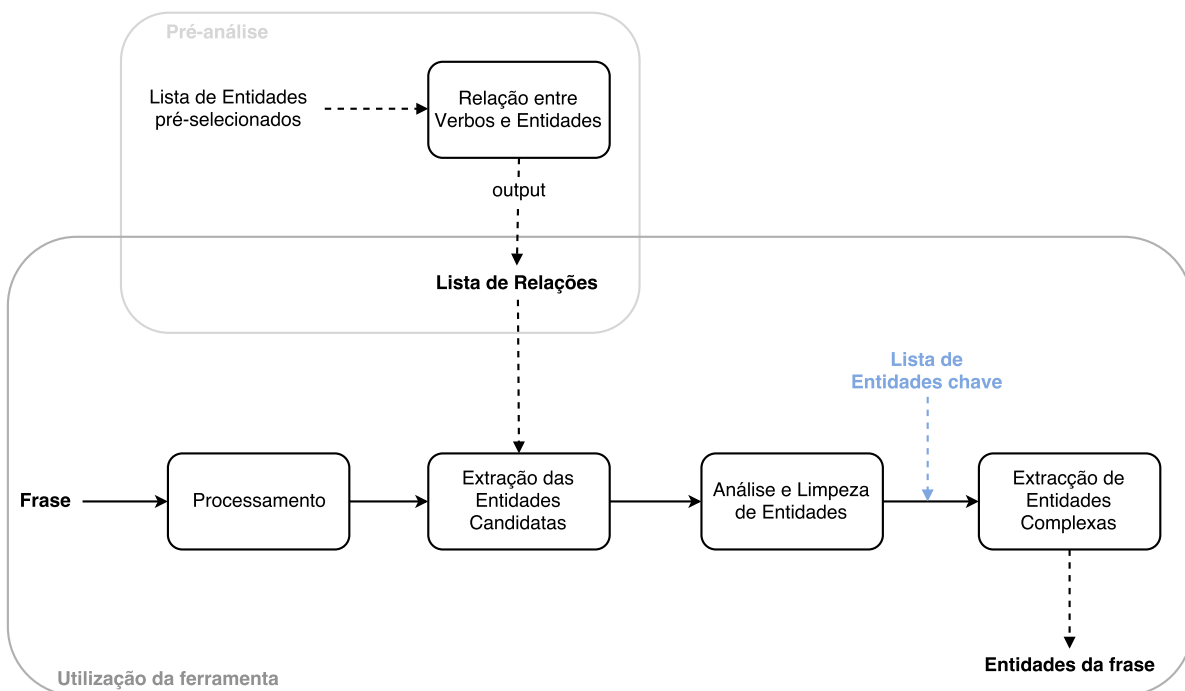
Pré-análise

Lista de Entidades pré-selecionados

Relação entre Verbos e Entidades

output

Lista de Relações

Lista de Entidades chave

Frase

Processamento

Extração das Entidades Candidatas

Análise e Limpeza de Entidades

Extracção de Entidades Complexas

Entidades da frase

Utilização da ferramenta